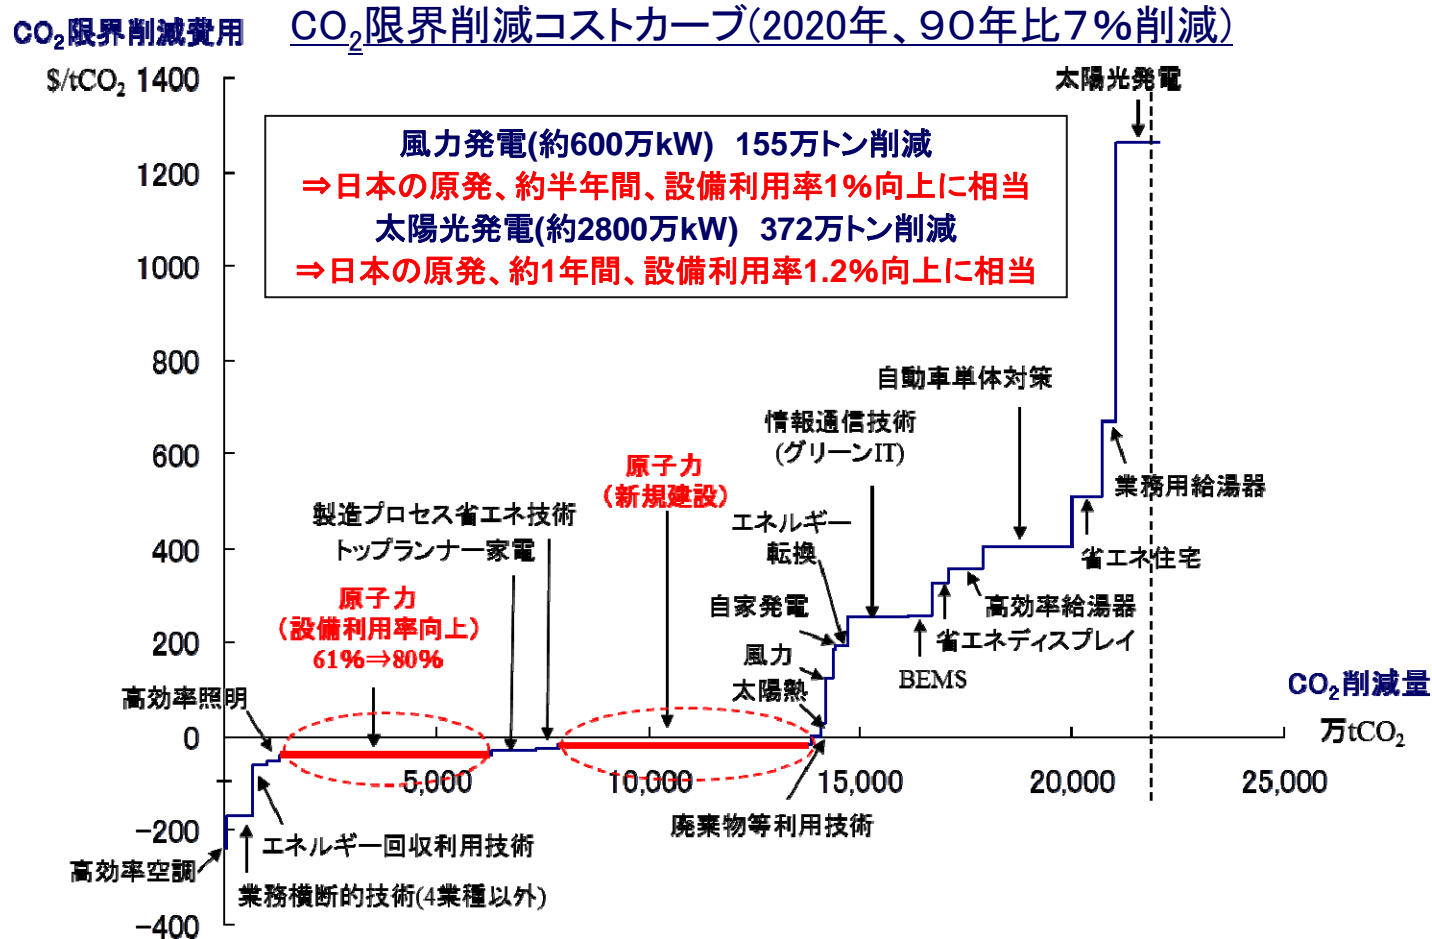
$CO_2$限界削減費用

$CO_2$限界削減コストカーブ(2020年、90年比7%削減)

$/t$CO_2$

風力発電(約600万kW) 155万トン削減
⇒日本の原発、約半年間、設備利用率1%向上に相当
太陽光発電(約2800万kW) 372万トン削減
⇒日本の原発、約1年間、設備利用率1.2%向上に相当

1400
1200
1000
800
600
400
200
0
-200
-400

太陽光発電
自動車単体対策
情報通信技術
(グリーンIT)
業務用給湯器
省エネ住宅
エネルギー
転換
原子力
(新規建設)
製造プロセス省エネ技術
トップランナー家電
原子力
(設備利用率向上)
61%⇒80%
自家発電
高効率給湯器
省エネディスプレイ
BEMS
風力
太陽熱
高効率照明
$CO_2$削減量
万t$CO_2$
5,000
10,000
15,000
20,000
25,000
廃棄物等利用技術
エネルギー回収利用技術
高効率空調
業務横断的技術(4業種以外)